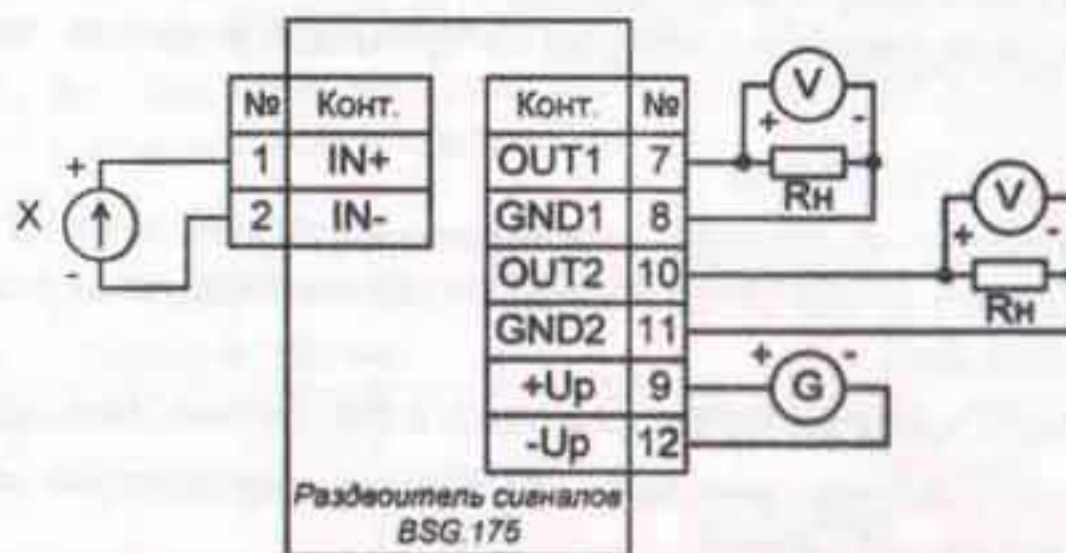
| № | Конт. |
|---|---|
| 1 | IN+ |
| 2 | IN- |

| Конт. | № |
|---|---|
| OUT1 | 7 |
| GND1 | 8 |
| OUT2 | 10 |
| GND2 | 11 |
| +Up | 9 |
| -Up | 12 |

X
+
-
V
+
-
Rн
V
+
-
Rн
G
+
-

Раздеоитель сианалов
BSG.175